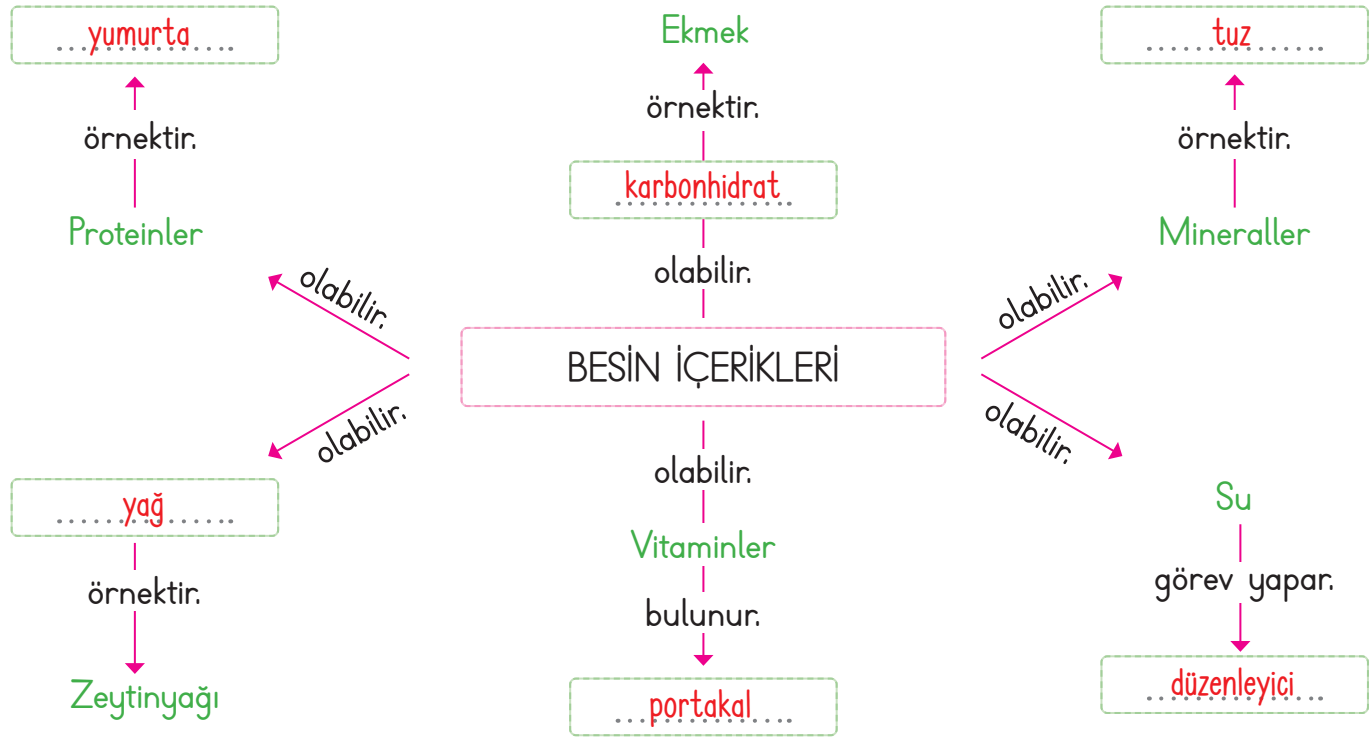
yumurta

örnektir.

Proteinler

Ekmek

örnektir.

karbonhidrat

olabilir.

tuz

örnektir.

Mineraller

olabilir.

olabilir.

BESİN İÇERİKLERİ

olabilir.

olabilir.

olabilir.

yağ

örnektir.

Zeytinyağı

Vitaminler

bulunur.

portakal

Su

görev yapar.

düzenleyici